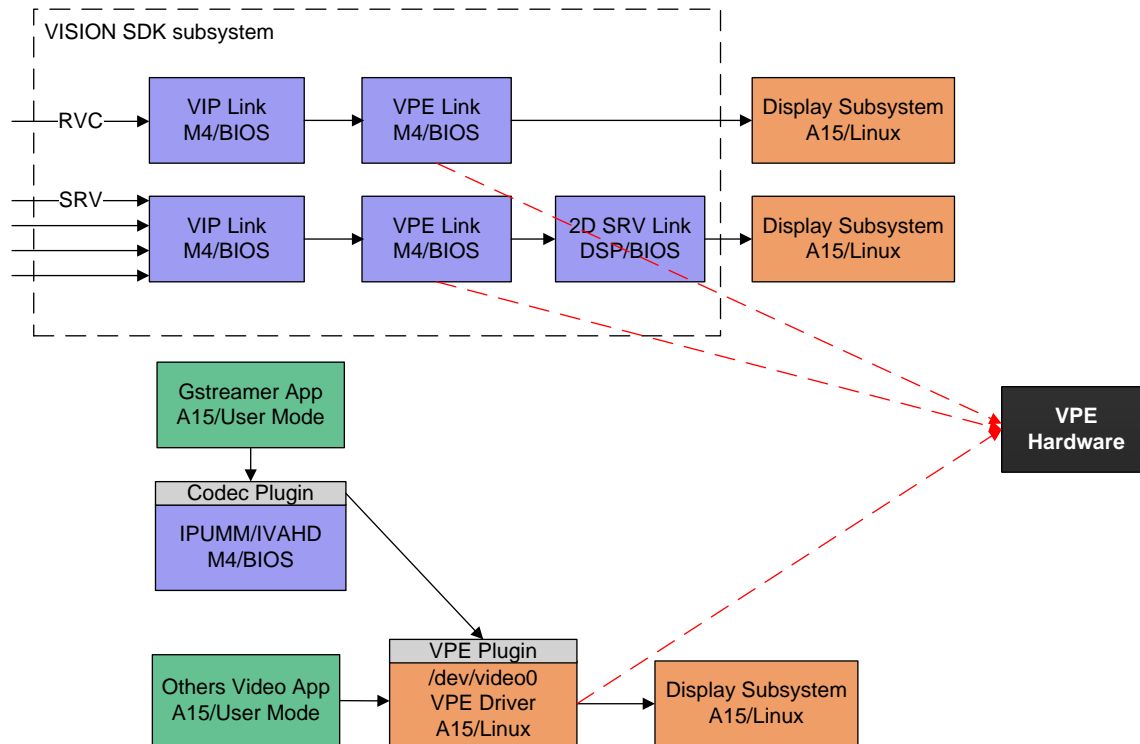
VISION SDK subsystem

RVC

VIP Link
M4/BIOS

VPE Link
M4/BIOS

Display Subsystem
A15/Linux

SRV

VIP Link
M4/BIOS

VPE Link
M4/BIOS

2D SRV Link
DSP/BIOS

Display Subsystem
A15/Linux

VPE
Hardware

Gstreamer App
A15/User Mode

Codec Plugin

IPUMM/IVAHD
M4/BIOS

VPE Plugin

/dev/video0
VPE Driver
A15/Linux

Others Video App
A15/User Mode

Display Subsystem
A15/Linux